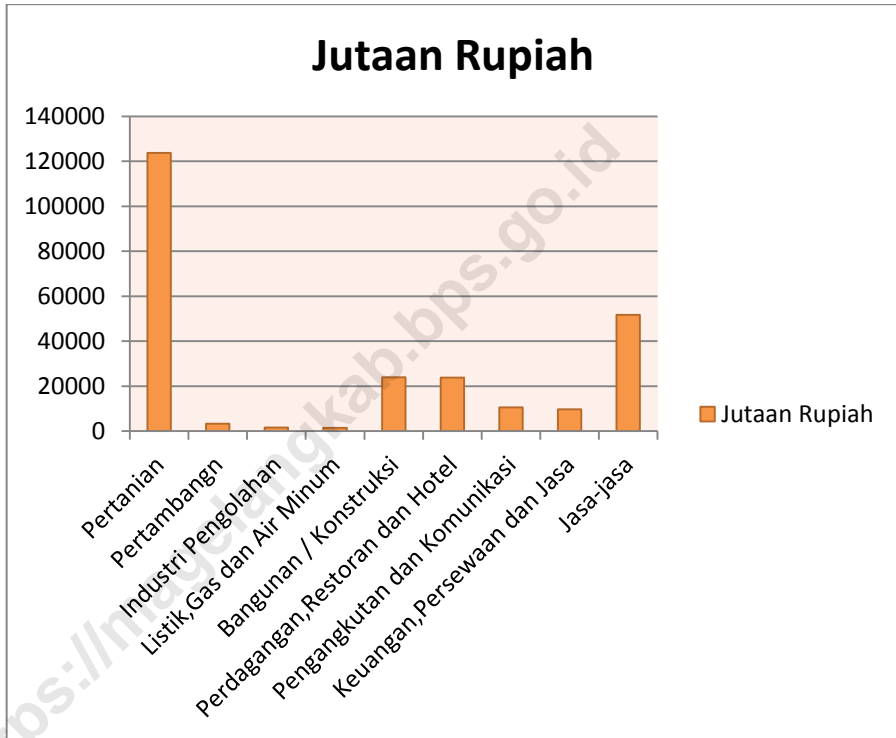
Jutaan Rupiah

140000
120000
100000
80000
60000
40000
20000
0

Pertanian
Pertambangn
Industri Pengolahan
Listik,Gas dan Air Minum
Bangunan / Konstruksi
Perdagangan,Restoran dan Hotel
Pengangkutan dan Komunikasi
Keuangan,Persewaan dan Jasa
Jasa-jasa

Jutaan Rupiah

https://magelangkab.bps.go.id